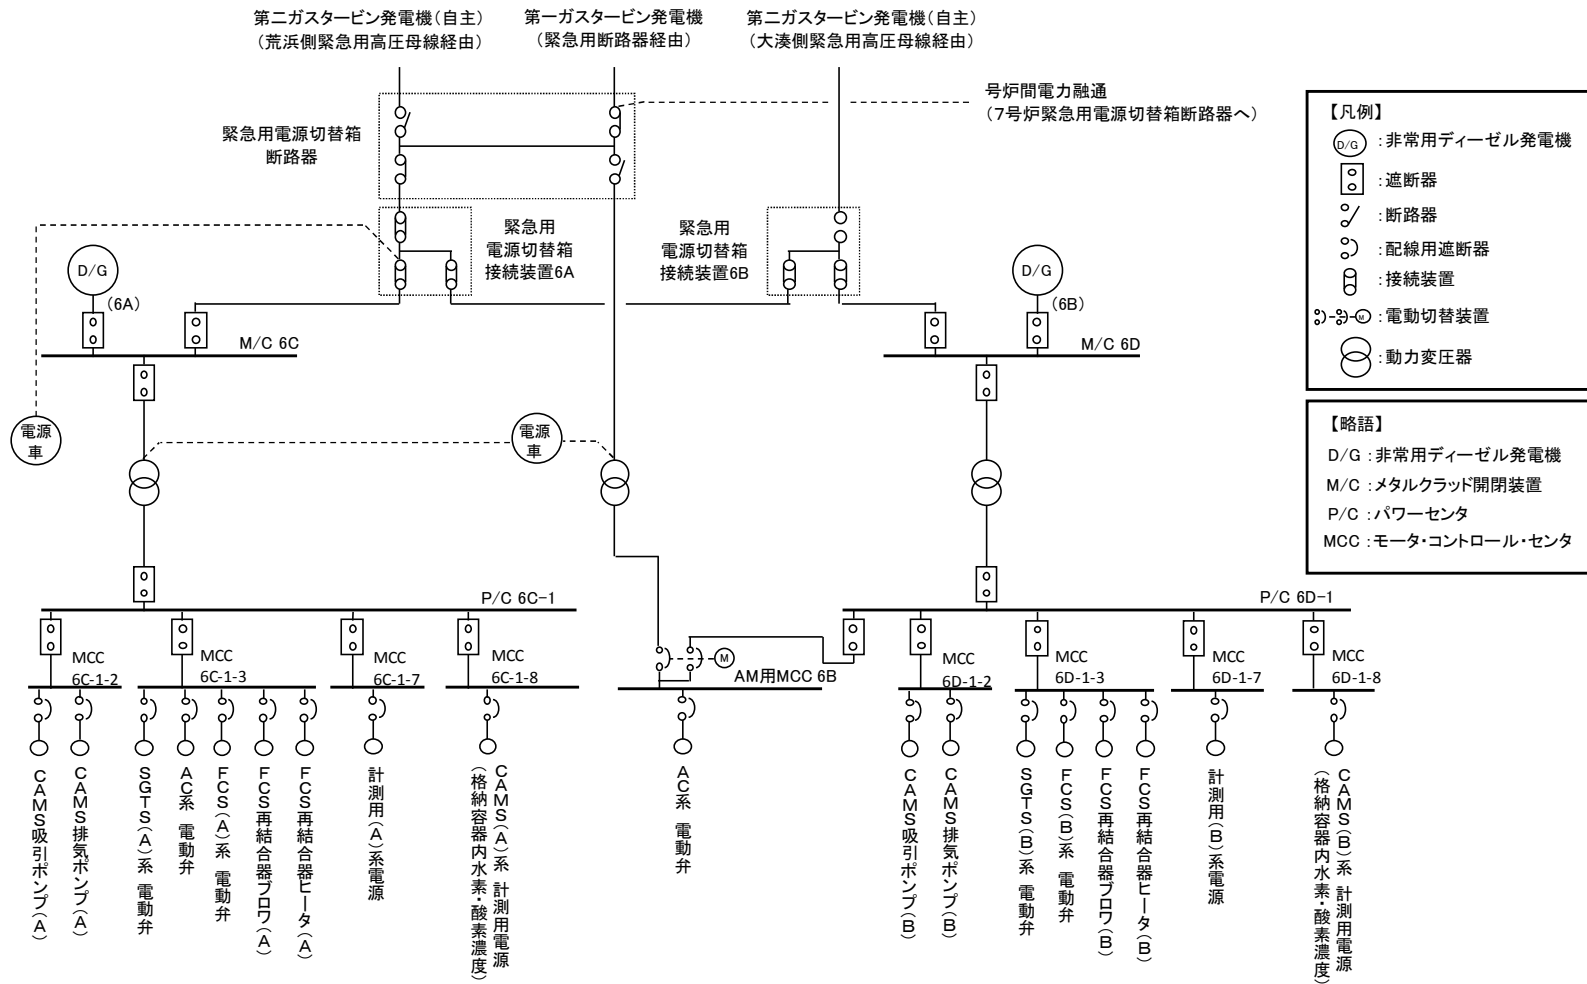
第二ガスタービン発電機（自主）
（荒浜側緊急用高圧母線経由）

第一ガスタービン発電機
（緊急用断路器経由）

第二ガスタービン発電機（自主）
（大湊側緊急用高圧母線経由）

号炉間電力融通
（7号炉緊急用電源切替箱断路器へ）

緊急用電源切替箱
断路器

緊急用
電源切替箱
接続装置6A

緊急用
電源切替箱
接続装置6B

D/G
（6A）

D/G
（6B）

M/C 6C

M/C 6D

電源車

電源車

P/C 6C−1

P/C 6D−1

MCC 6C-1-2
MCC 6C-1-3
MCC 6C-1-7
MCC 6C-1-8

AM用MCC 6B

MCC 6D-1-2
MCC 6D-1-3
MCC 6D-1-7
MCC 6D-1-8

CAMS吸引ポンプ（A）
CAMS排気ポンプ（A）
SGTS（A）系 電動弁
AC系 電動弁
FCS（A）系 電動弁
FCS再結合器ブロワ（A）
FCS再結合器ヒータ（A）
計測用（A）系電源
CAMS（A）系 計測用電源（格納容器内水素・酸素濃度）
AC系 電動弁
CAMS吸引ポンプ（B）
CAMS排気ポンプ（B）
SGTS（B）系 電動弁
FCS（B）系 電動弁
FCS再結合器ブロワ（B）
FCS再結合器ヒータ（B）
計測用（B）系電源
CAMS（B）系 計測用電源（格納容器内水素・酸素濃度）

【凡例】
D/G ：非常用ディーゼル発電機
：遮断器
：断路器
：配線用遮断器
：接続装置
M ：電動切替装置
：動力変圧器

【略語】
D/G ：非常用ディーゼル発電機
M/C ：メタルクラッド開閉装置
P/C ：パワーセンタ
MCC ：モータ・コントロール・センタ